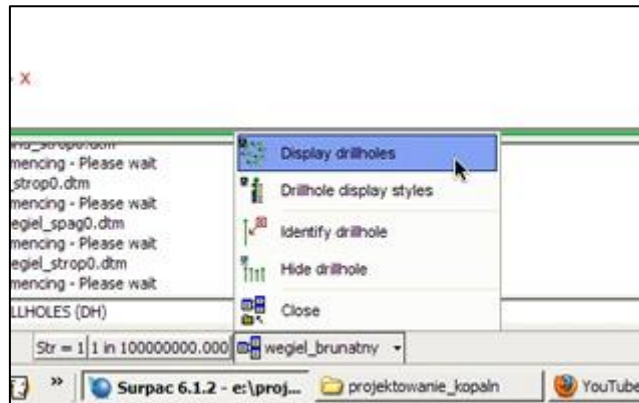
x

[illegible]_strop0.dtm
mencing - Please wait
strop0.dtm
mencing - Please wait
egiel_spag0.dtm
mencing - Please wait
egiel_strop0.dtm
mencing - Please wait
LLHOLES (DH)

Display drillholes
Drillhole display styles
Identify drillhole
Hide drillhole
Close

Str = 1 | 1 in 100000000.000 | wegiel_brunatny

» Surpac 6.1.2 - e:\proj... projektowanie_kopaln YouTube